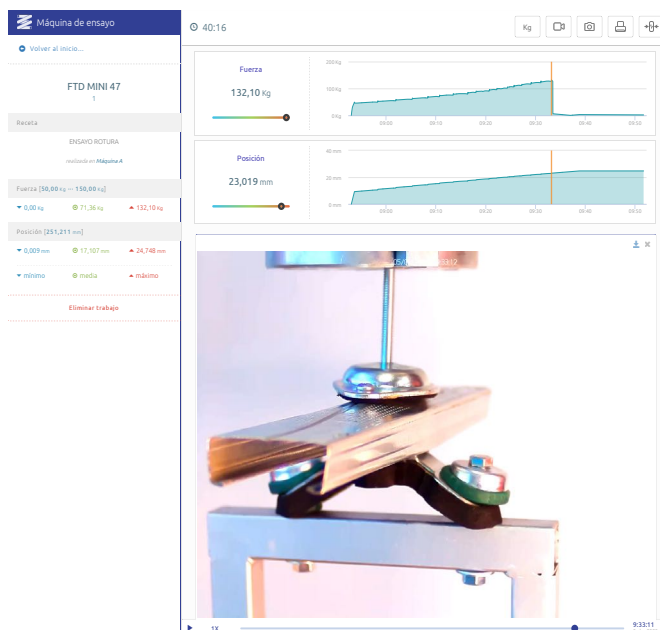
Máquina de ensayo

Volver al inicio...

FTD MINI 47
1

Receta

ENSAYO ROTURA

realizado en Máquina A

Fuerza [50,00 Kg — 150,00 Kg]

0,00 Kg
71,36 Kg
132,10 Kg

Posición [251,211 mm]

0,009 mm
17,107 mm
24,748 mm

mínimo
media
máximo

Eliminar trabajo

40:16

Kg

Fuerza

132,10 Kg

200 Kg
100 Kg
0 Kg

00:00
00:10
00:20
00:30
00:40
00:50

Posición

23,019 mm

40 mm
20 mm
0 mm

00:00
00:10
00:20
00:30
00:40
00:50

05/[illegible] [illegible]3:12

1X

9:33:11